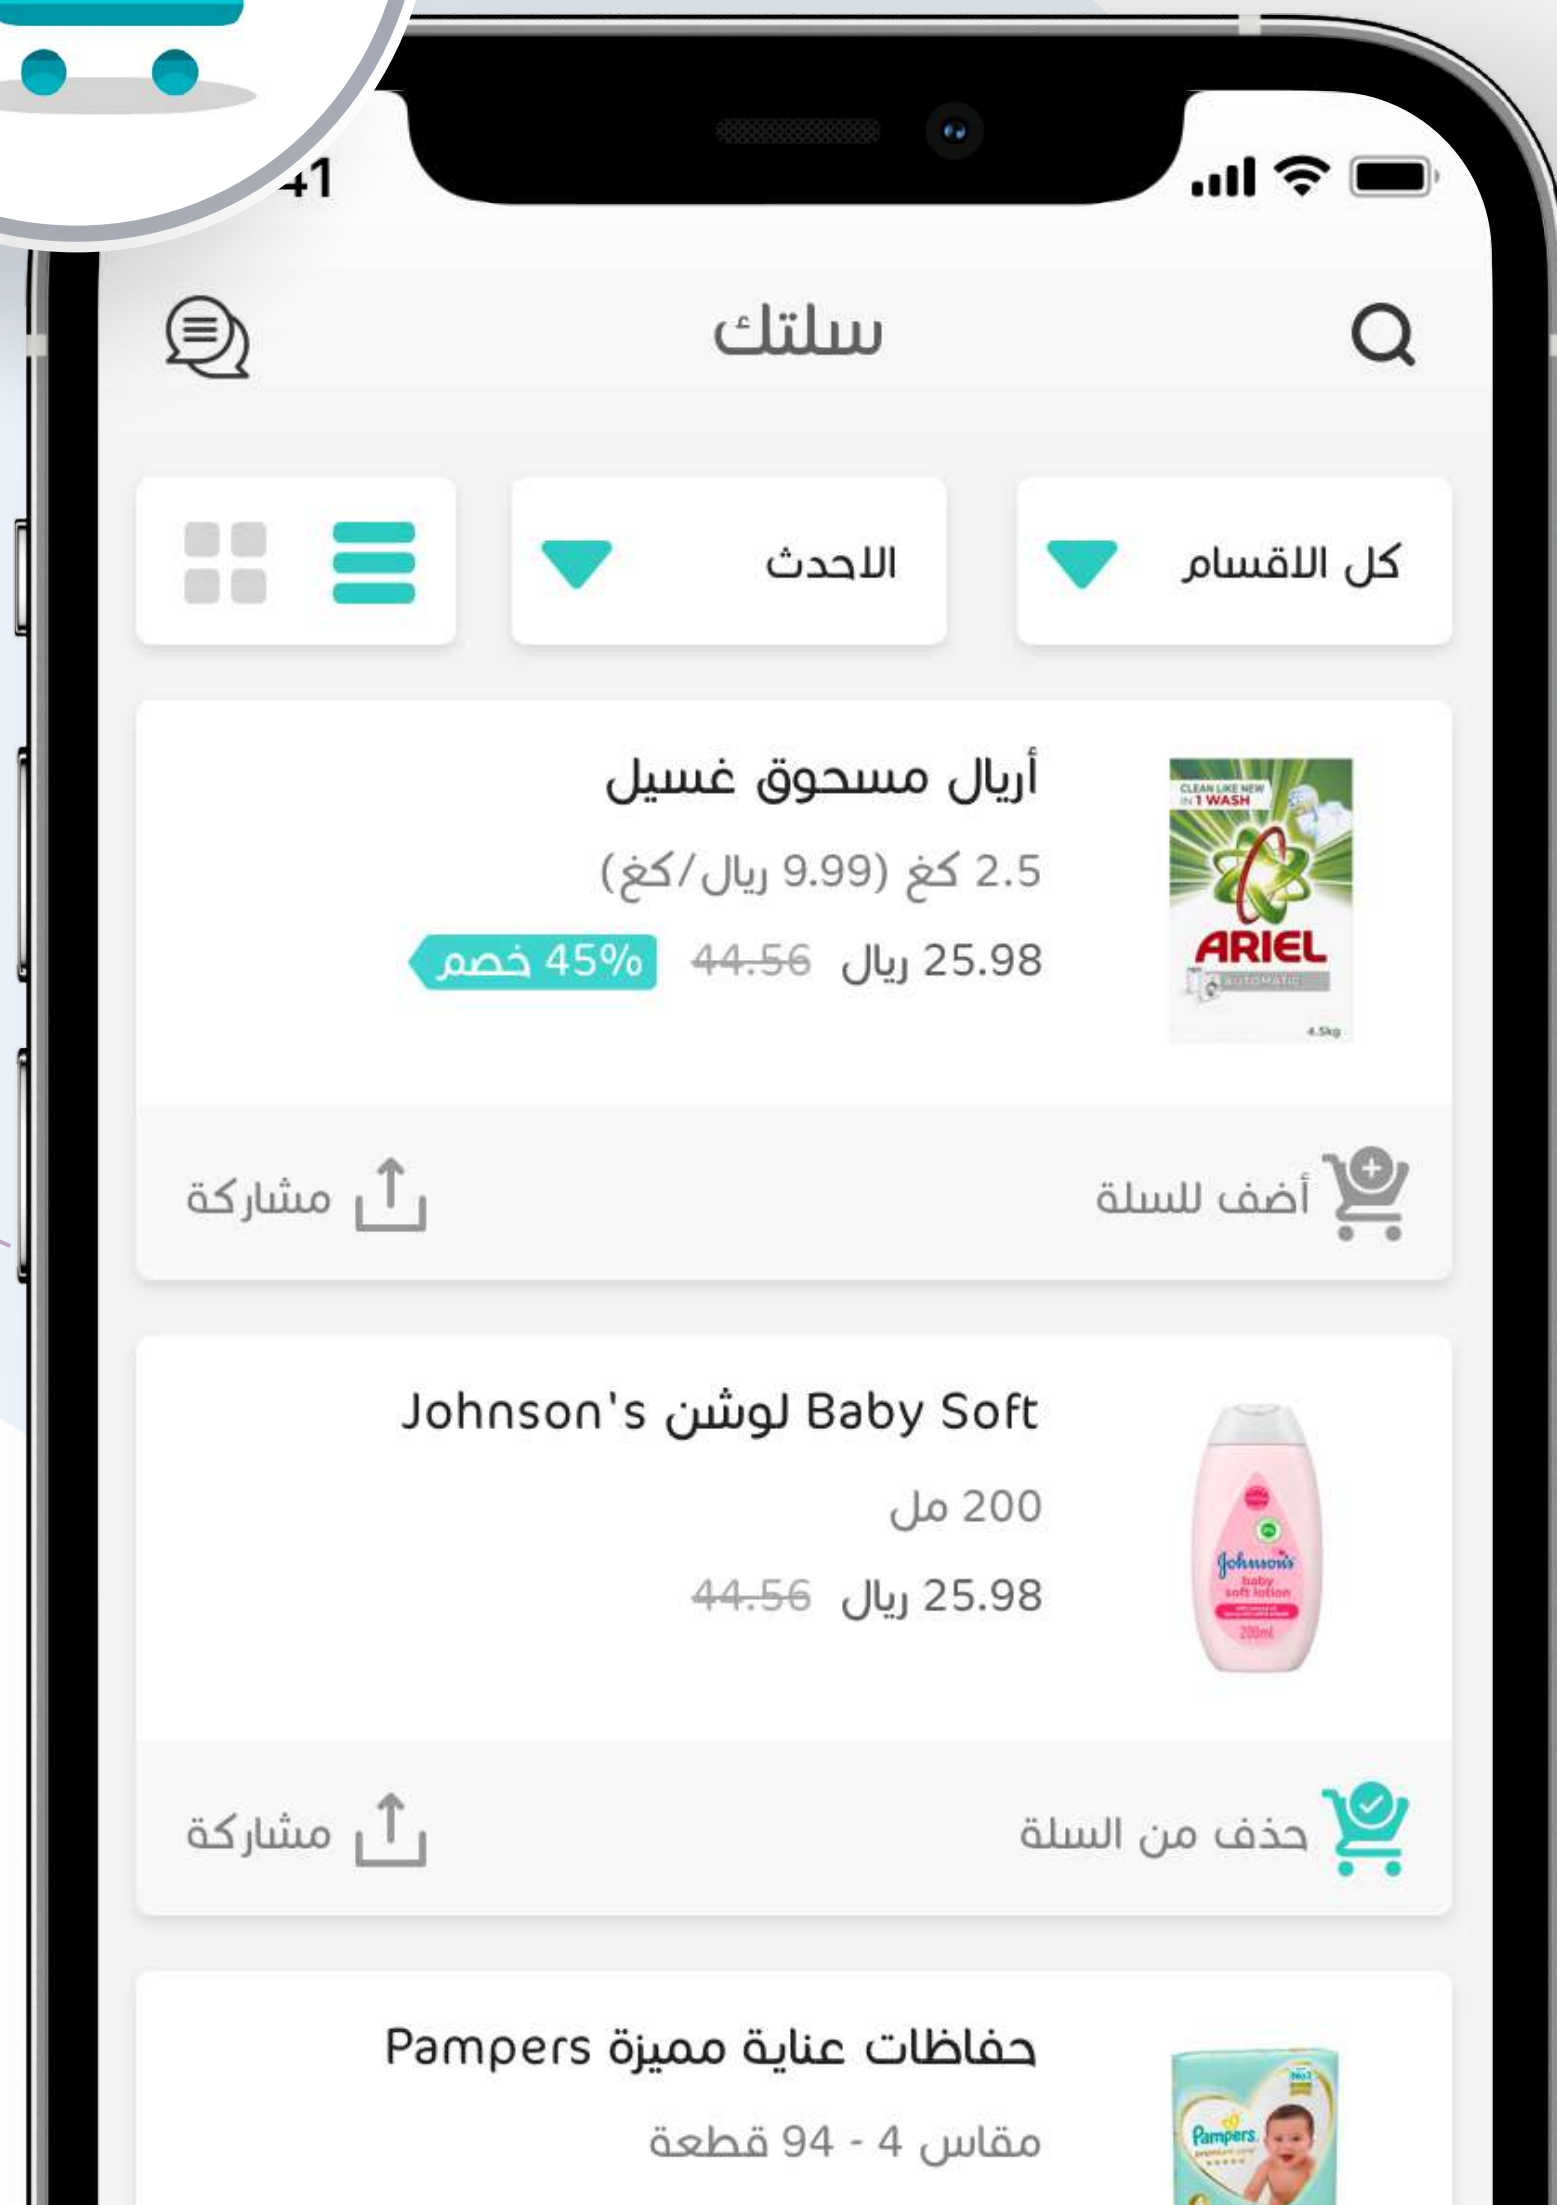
41

سلتك

كل الاقسام

الاحدث

أريال مسحوق غسيل

2.5 كغ (9.99 ريال/كغ)

25.98 ريال 44.56 45% خصم

CLEAN LIKE NEW IN 1 WASH

ARIEL

AUTOMATIC

4.5kg

أضف للسلة

مشاركة

Johnson's لوشن Baby Soft

200 مل

25.98 ريال 44.56

Johnson's baby soft lotion

200ml

حذف من السلة

مشاركة

حفاظات عناية مميزة Pampers

مقاس 4 - 94 قطعة

Pampers